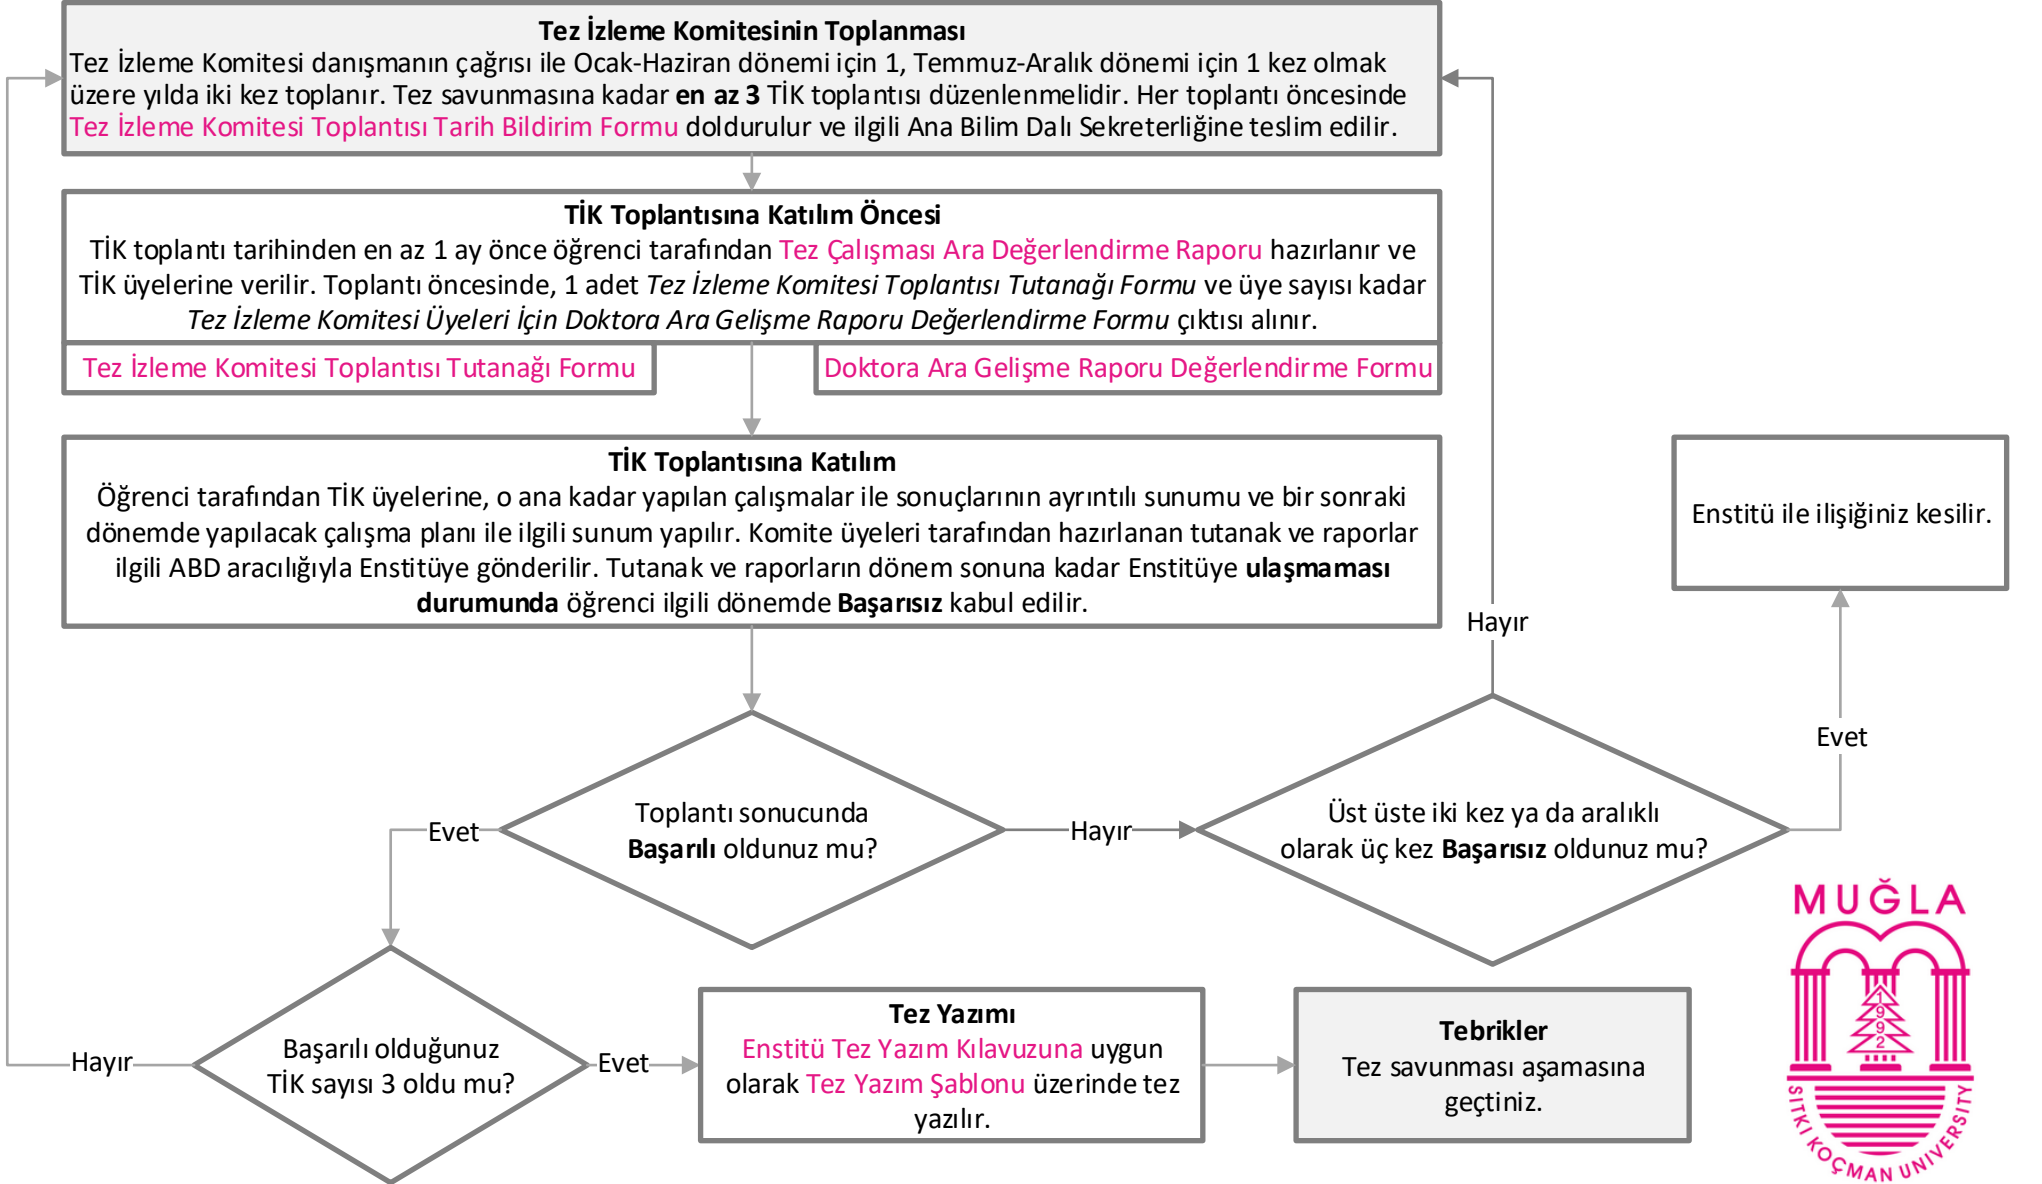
**Tez İzleme Komitesinin Toplanması**
Tez İzleme Komitesi danışmanın çağrısı ile Ocak-Haziran dönemi için 1, Temmuz-Aralık dönemi için 1 kez olmak üzere yılda iki kez toplanır. Tez savunmasına kadar **en az 3** TİK toplantısı düzenlenmelidir. Her toplantı öncesinde Tez İzleme Komitesi Toplantısı Tarih Bildirim Formu doldurulur ve ilgili Ana Bilim Dalı Sekreterliğine teslim edilir.

**TİK Toplantısına Katılım Öncesi**
TİK toplantı tarihinden en az 1 ay önce öğrenci tarafından Tez Çalışması Ara Değerlendirme Raporu hazırlanır ve TİK üyelerine verilir. Toplantı öncesinde, 1 adet *Tez İzleme Komitesi Toplantısı Tutanağı Formu* ve üye sayısı kadar *Tez İzleme Komitesi Üyeleri İçin Doktora Ara Gelişme Raporu Değerlendirme Formu* çıktısı alınır.

Tez İzleme Komitesi Toplantısı Tutanağı Formu

Doktora Ara Gelişme Raporu Değerlendirme Formu

**TİK Toplantısına Katılım**
Öğrenci tarafından TİK üyelerine, o ana kadar yapılan çalışmalar ile sonuçlarının ayrıntılı sunumu ve bir sonraki dönemde yapılacak çalışma planı ile ilgili sunum yapılır. Komite üyeleri tarafından hazırlanan tutanak ve raporlar ilgili ABD aracılığıyla Enstitüye gönderilir. Tutanak ve raporların dönem sonuna kadar Enstitüye **ulaşmaması durumunda** öğrenci ilgili dönemde **Başarısız** kabul edilir.

Enstitü ile ilişiğiniz kesilir.

Hayır

Evet

Toplantı sonucunda **Başarılı** oldunuz mu?

Evet

Hayır

Üst üste iki kez ya da aralıklı olarak üç kez **Başarısız** oldunuz mu?

Hayır

Başarılı olduğunuz TİK sayısı 3 oldu mu?

Evet

**Tez Yazımı**
Enstitü Tez Yazım Kılavuzuna uygun olarak Tez Yazım Şablonu üzerinde tez yazılır.

**Tebrikler**
Tez savunması aşamasına geçtiniz.

MUĞLA
1992
SITKI KOÇMAN UNIVERSITY